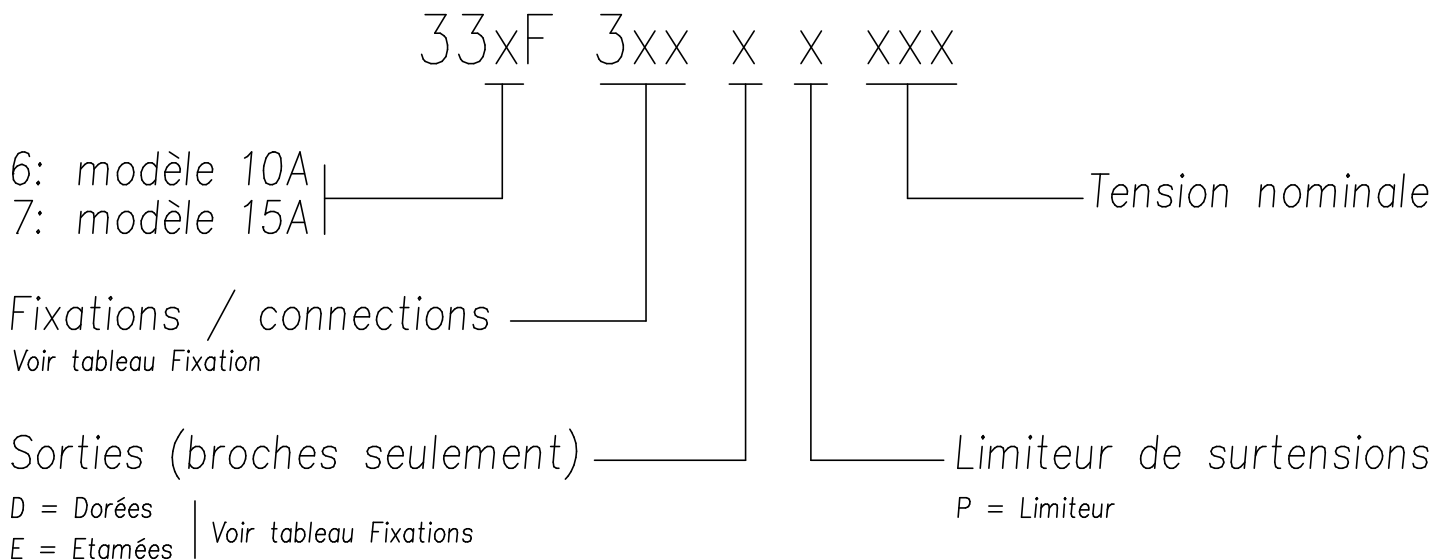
33xF 3xx x x xxx

6: modèle 10A
7: modèle 15A

Tension nominale

Fixations / connections
Voir tableau Fixation

Sorties (broches seulement)
D = Dorées
E = Etamées
Voir tableau Fixations

Limiteur de surtensions
P = Limiteur